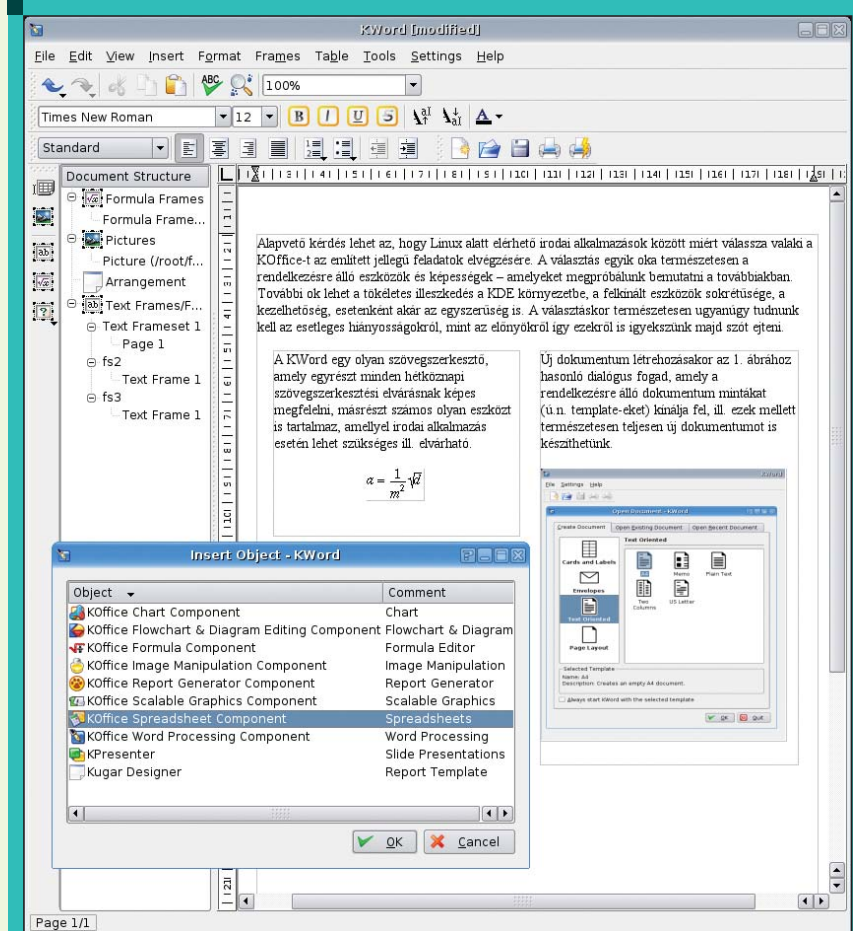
KWord [modified]

File Edit View Insert Format Frames Table Tools Settings Help

100%

Times New Roman 12

Standard

Document Structure

Formula Frames
Formula Frame...
Pictures
Picture (/root/f...
Arrangement
Text Frames/F...
Text Frameset 1
Page 1
fs2
Text Frame 1
fs3
Text Frame 1

Alapvető kérdés lehet az, hogy Linux alatt elérhető irodai alkalmazások között miért válassza valaki a KOffice-t az említett jellegű feladatok elvégzésére. A választás egyik oka természetesen a rendelkezésre álló eszközök és képességek – amelyeket megpróbálunk bemutatni a továbbiakban. További ok lehet a tökéletes illeszkedés a KDE környezetbe, a felkínált eszközök sokrétűsége, a kezelhetőség, esetenként akár az egyszerűség is. A választáskor természetesen ugyanúgy tudnunk kell az esetleges hiányosságokról, mint az előnyökről így ezekről is igyekszünk majd szót ejteni.

A KWord egy olyan szövegszerkesztő, amely egyrészt minden hétköznapi szövegszerkesztési elvárásnak képes megfelelni, másrészt számos olyan eszközt is tartalmaz, amellyel irodai alkalmazás esetén lehet szükséges ill. elvárható.

$\alpha = \frac{1}{m^2}\sqrt[3]{a}$

Új dokumentum létrehozásakor az 1. ábrához hasonló dialógus fogad, amely a rendelkezésre álló dokumentum mintákat (ú.n. template-eket) kínálja fel, ill. ezek mellett természetesen teljesen új dokumentumot is készíthetünk.

Open Document - KWord
Create Document Open Existing Document Open Recent Document
Text Oriented
Cards and Labels
Envelopes
Text Oriented
Page Layout
A4 Memo Plain Text
Two Columns US Letter
Selected Template
Name: A4
Description: Creates an empty A4 document.
Always start KWord with the selected template
OK Quit

Insert Object - KWord

| Object | Comment |
|---|---|
| KOffice Chart Component | Chart |
| KOffice Flowchart & Diagram Editing Component | Flowchart & Diagram |
| KOffice Formula Component | Formula Editor |
| KOffice Image Manipulation Component | Image Manipulation |
| KOffice Report Generator Component | Report Generator |
| KOffice Scalable Graphics Component | Scalable Graphics |
| KOffice Spreadsheet Component | Spreadsheets |
| KOffice Word Processing Component | Word Processing |
| KPresenter | Slide Presentations |
| Kugar Designer | Report Template |

OK Cancel

Page 1/1